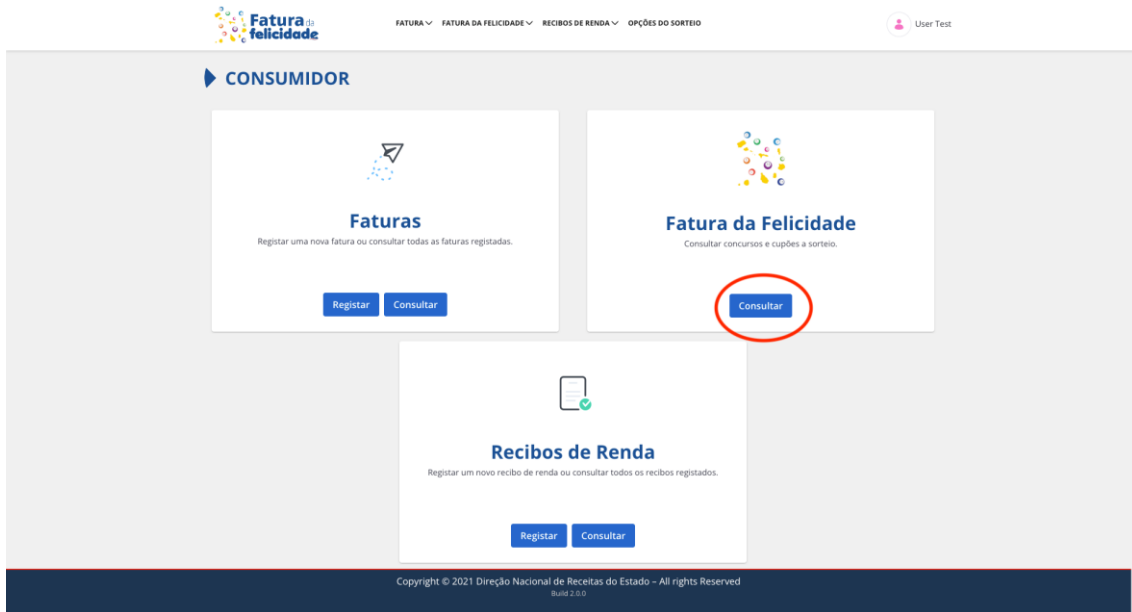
Fatura da felicidade

FATURA FATURA DA FELICIDADE RECIBOS DE RENDA OPÇÕES DO SORTEIO

User Test

CONSUMIDOR

Faturas

Registar uma nova fatura ou consultar todas as faturas registadas.

Registar Consultar

Fatura da Felicidade

Consultar concursos e cupões a sorteio.

Consultar

Recibos de Renda

Registar um novo recibo de renda ou consultar todos os recibos registados.

Registar Consultar

Copyright © 2021 Direção Nacional de Receitas do Estado – All rights Reserved
Build 2.0.0